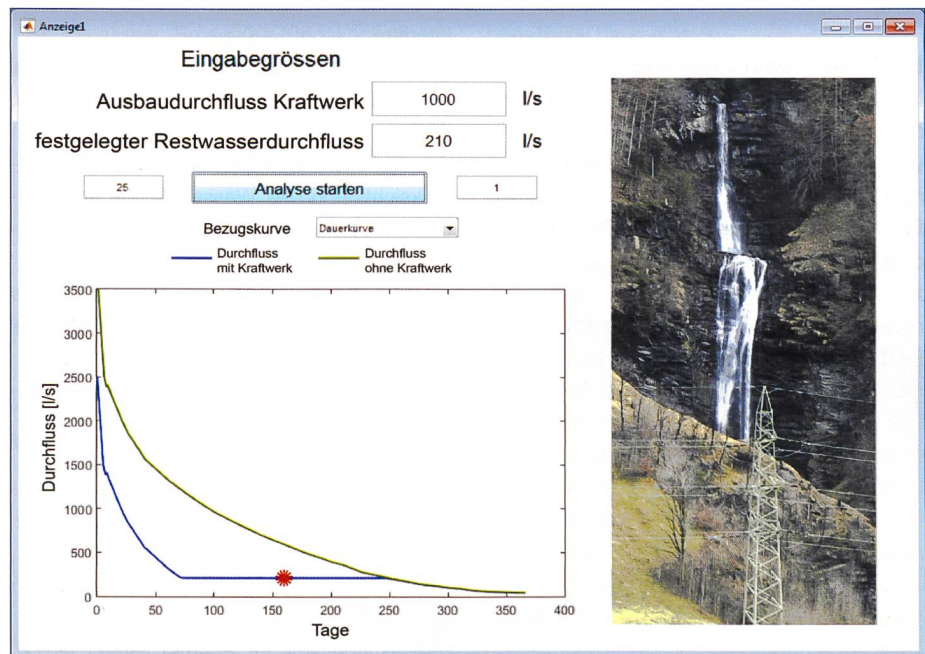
Anzeige1

Eingabegrössen

Ausbaudurchfluss Kraftwerk 1000 l/s

festgelegter Restwasserdurchfluss 210 l/s

25 Analyse starten 1

Bezugskurve Dauerkurve

Durchfluss mit Kraftwerk

Durchfluss ohne Kraftwerk

3500
3000
2500
2000
1500
1000
500
0

Durchfluss [l/s]

0 50 100 150 200 250 300 350 400

Tage